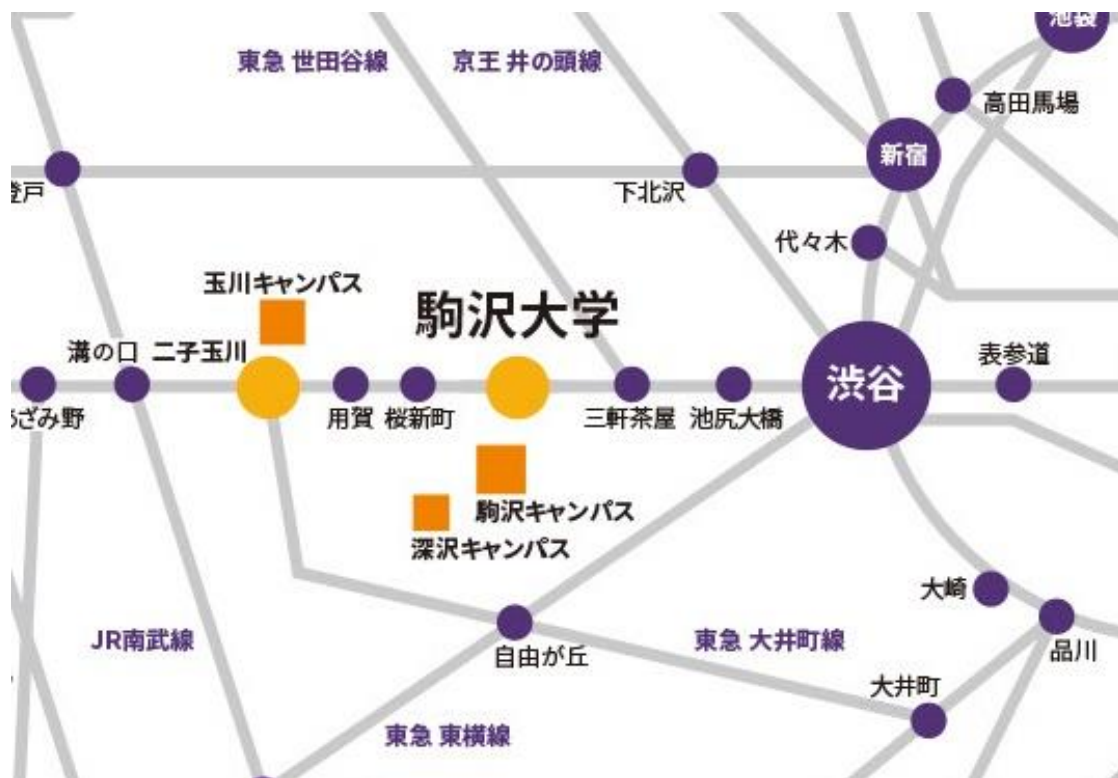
池袋
東急 世田谷線
京王 井の頭線
高田馬場
新宿
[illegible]戸
下北沢
代々木
玉川キャンパス
駒沢大学
溝の口
二子玉川
表参道
渋谷
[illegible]ざみ野
用賀
桜新町
三軒茶屋
池尻大橋
駒沢キャンパス
深沢キャンパス
大崎
JR南武線
東急 大井町線
品川
自由が丘
大井町
東急 東横線